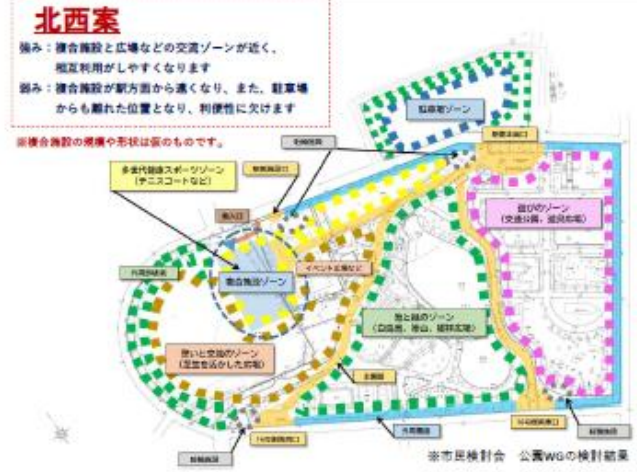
北西案

強み：複合施設と広場などの交流ゾーンが近く、相互利用がしやすくなります

弱み：複合施設が駅方面から遠くなり、また、駐車場からも離れた位置となり、利便性に欠けます

※複合施設の規模や形状は仮のものです。

駐車場ゾーン

多世代健康スポーツゾーン（テニスコートなど）

遊びのゾーン（交通公園、遊具広場）

複合施設ゾーン

イベント広場など

憩いと交流のゾーン（芝生を生かした広場）

池と緑のゾーン（日本庭園、築山、植樹広場）

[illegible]

※市民検討会　公園WGの検討結果